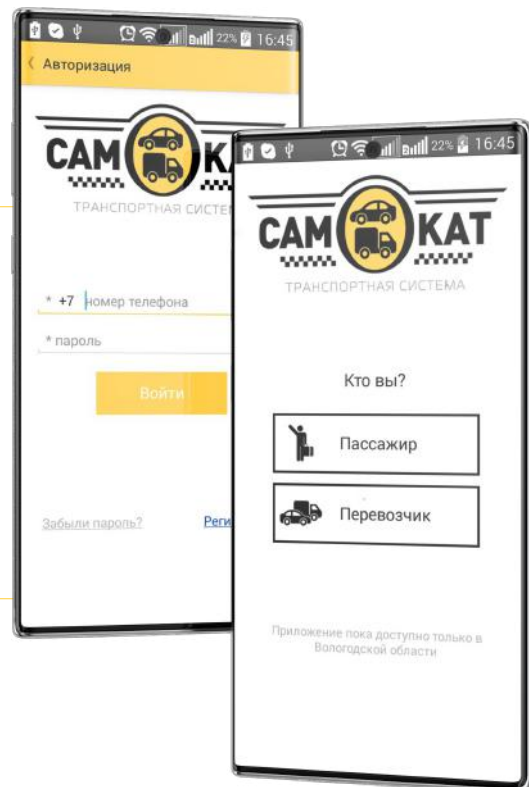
22% 16:45
Авторизация

САМ КАТ
ТРАНСПОРТНАЯ СИСТЕ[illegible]

* +7 номер телефона

* пароль

Войти

Забыли пароль?
Реги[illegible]

22% 16:45

САМ КАТ
ТРАНСПОРТНАЯ СИСТЕМА

Кто вы?

Пассажир

Перевозчик

Приложение пока доступно только в Вологодской области